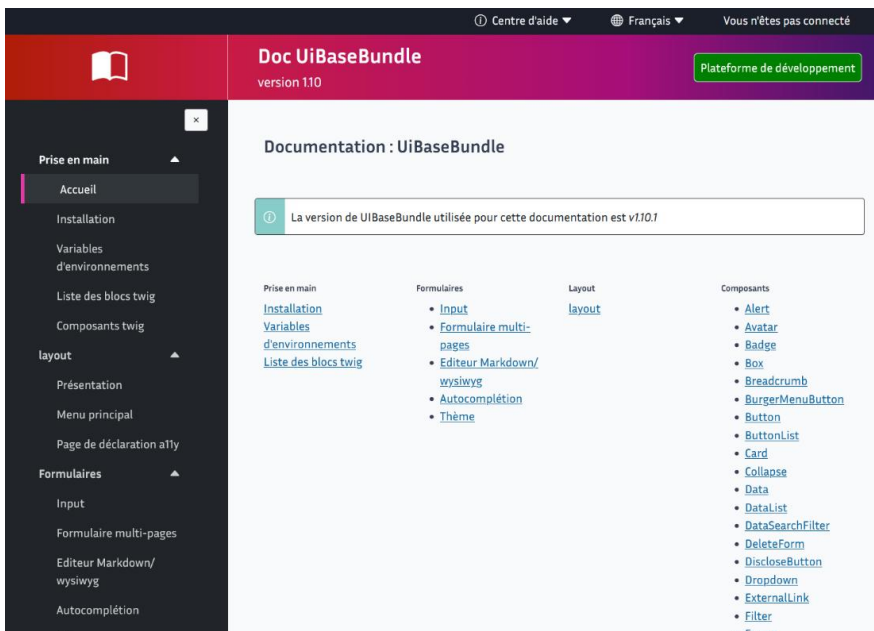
ⓘ Centre d'aide ▼ Français ▼ Vous n'êtes pas connecté

Doc UiBaseBundle
version 1.10

Plateforme de développement

×

Prise en main ▲
Accueil
Installation
Variables d'environnements
Liste des blocs twig
Composants twig
layout ▲
Présentation
Menu principal
Page de déclaration a11y
Formulaires ▲
Input
Formulaire multi-pages
Editeur Markdown/ wysiwyg
Autocomplétion

Documentation : UiBaseBundle

ⓘ La version de UIBaseBundle utilisée pour cette documentation est v1.10.1

Prise en main
Installation
Variables d'environnements
Liste des blocs twig

Formulaires
• Input
• Formulaire multi-pages
• Editeur Markdown/ wysiwyg
• Autocomplétion
• Thème

Layout
layout

Composants
• Alert
• Avatar
• Badge
• Box
• Breadcrumb
• BurgerMenuButton
• Button
• ButtonList
• Card
• Collapse
• Data
• DataList
• DataSearchFilter
• DeleteForm
• DiscloseButton
• Dropdown
• ExternalLink
• Filter